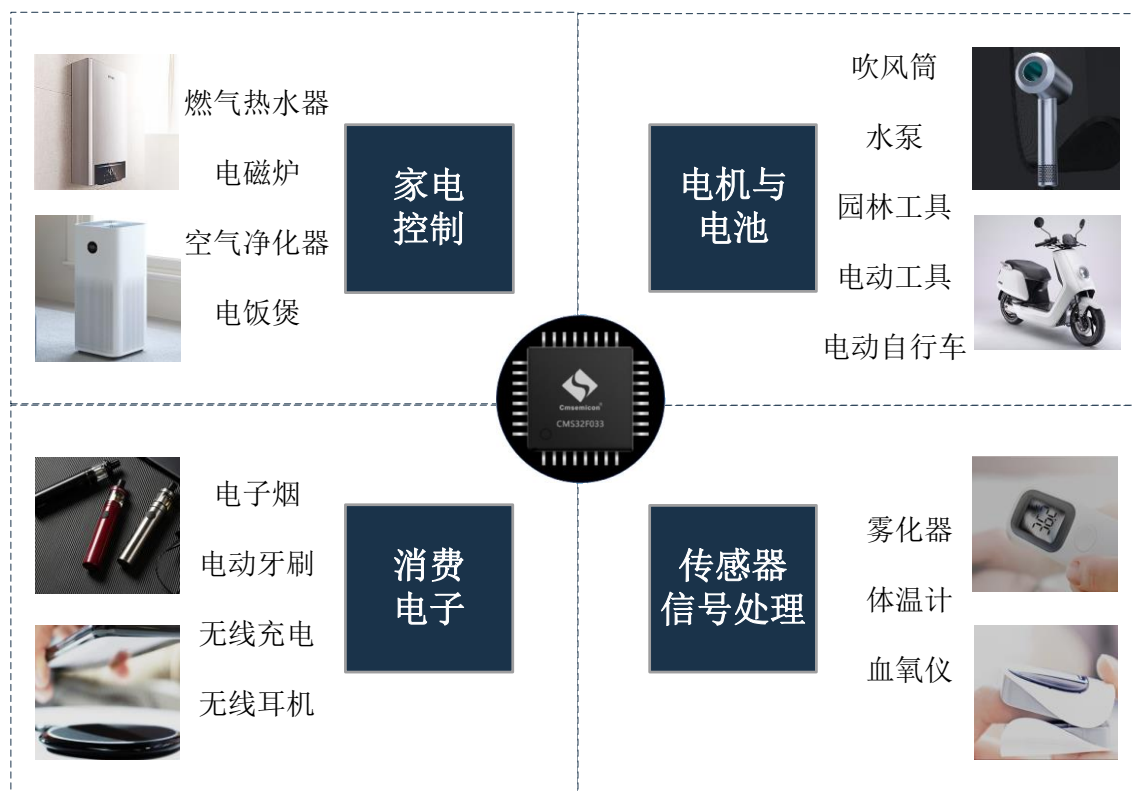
燃气热水器

电磁炉

空气净化器

电饭煲

家电控制

吹风筒

水泵

园林工具

电动工具

电动自行车

电机与电池

Cmsemicon

CMS32F033

电子烟

电动牙刷

无线充电

无线耳机

消费电子

传感器信号处理

雾化器

体温计

血氧仪